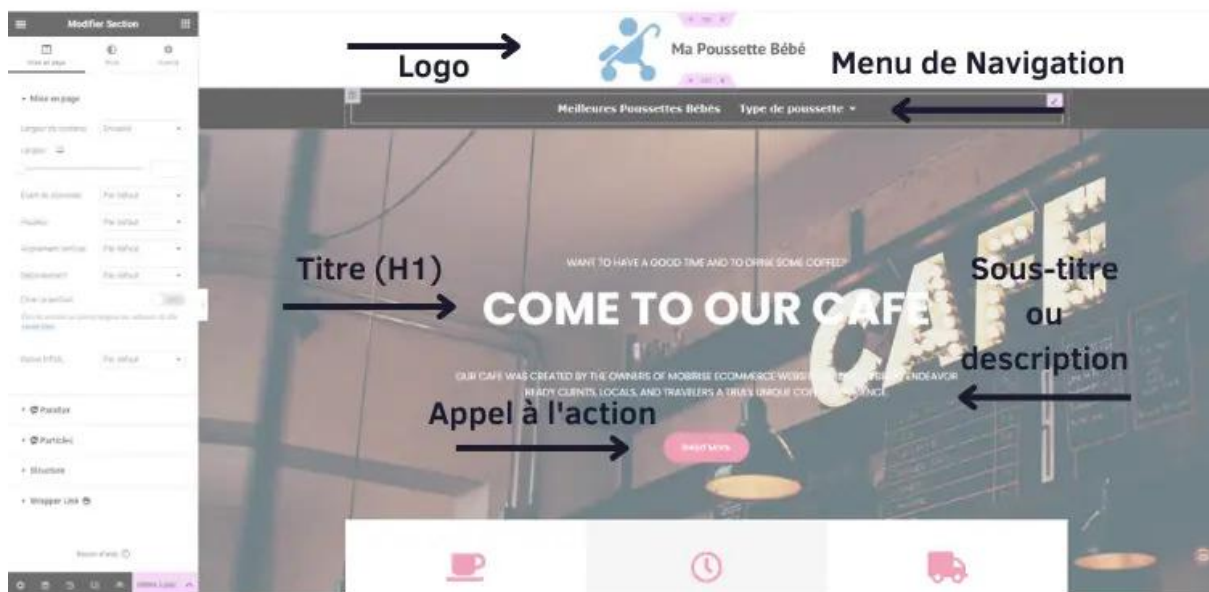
Modifier Section

Mise en page

Style

Avancé

Mise en page

Largeur du contenu

Encadré

Largeur

Écart de colonnes

Par défaut

Hauteur

Par défaut

Alignement vertical

Par défaut

Débordement

Par défaut

Étirer la section

Balise HTML

Par défaut

Parallax

Particles

Structure

Wrapper Link

Besoin d'aide

Logo

Ma Poussette Bébé

Menu de Navigation

Meilleures Poussettes Bébés Type de poussette

Titre (H1)

WANT TO HAVE A GOOD TIME AND TO DRINK SOME COFFEE?

COME TO OUR CAFE

Sous-titre ou description

OUR CAFE WAS CREATED BY THE OWNERS OF MOBIRISE ECOMMERCE WEBSITE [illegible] ENDEAVOR READY CLIENTS, LOCALS, AND TRAVELERS A TRULY UNIQUE COFFEE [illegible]

Appel à l'action

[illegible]

CAFE